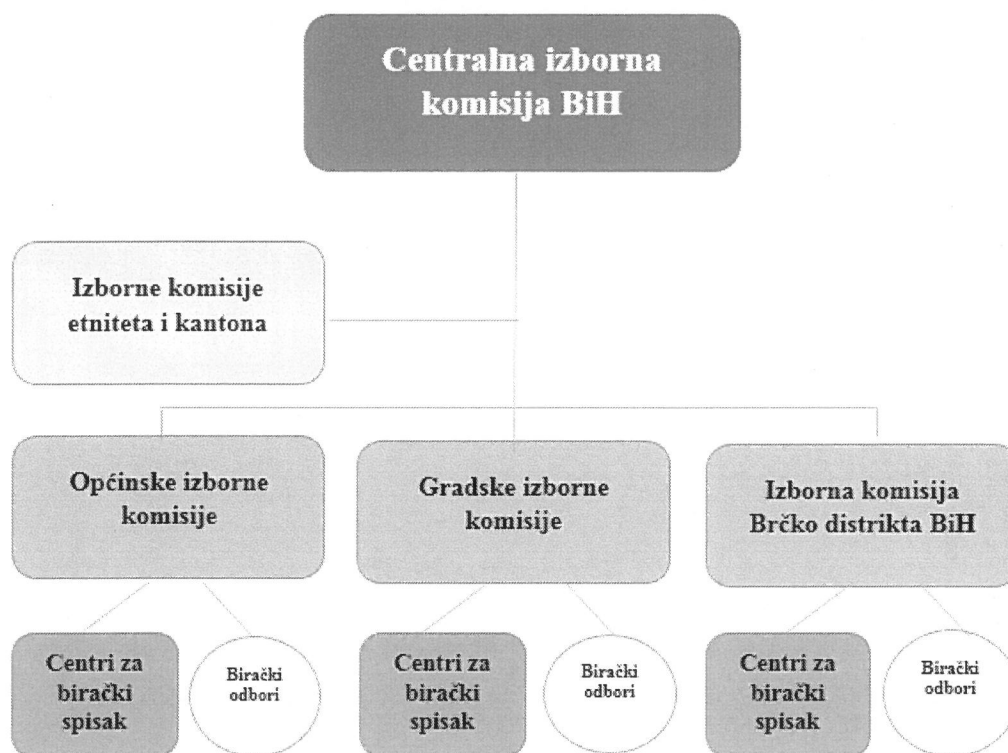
Centralna izborna komisija BiH

Izborne komisije etniteta i kantona

Općinske izborne komisije

Gradske izborne komisije

Izborna komisija Brčko distrikta BiH

Centri za birački spisak

Birački odbori

Centri za birački spisak

Birački odbori

Centri za birački spisak

Birački odbori